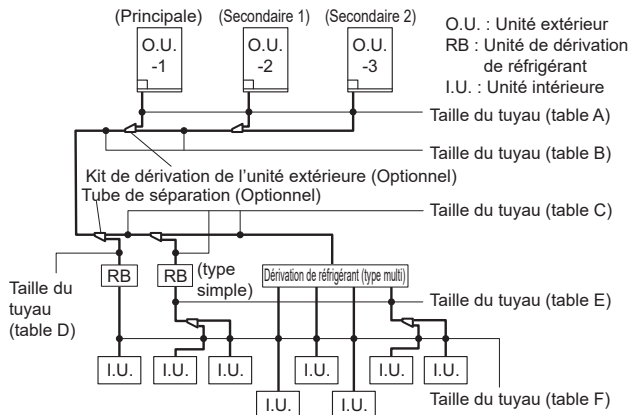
(Principale) (Secondaire 1) (Secondaire 2)

O.U. -1

O.U. -2

O.U. -3

O.U. : Unité extérieur
RB : Unité de dérivation de réfrigérant
I.U. : Unité intérieure

Taille du tuyau (table A)

Taille du tuyau (table B)

Kit de dérivation de l'unité extérieure (Optionnel)

Tube de séparation (Optionnel)

Taille du tuyau (table C)

RB

RB (type simple)

Dérivation de réfrigérant (type multi)

Taille du tuyau (table D)

Taille du tuyau (table E)

I.U.

I.U.

I.U.

I.U.

I.U.

I.U.

I.U.

Taille du tuyau (table F)